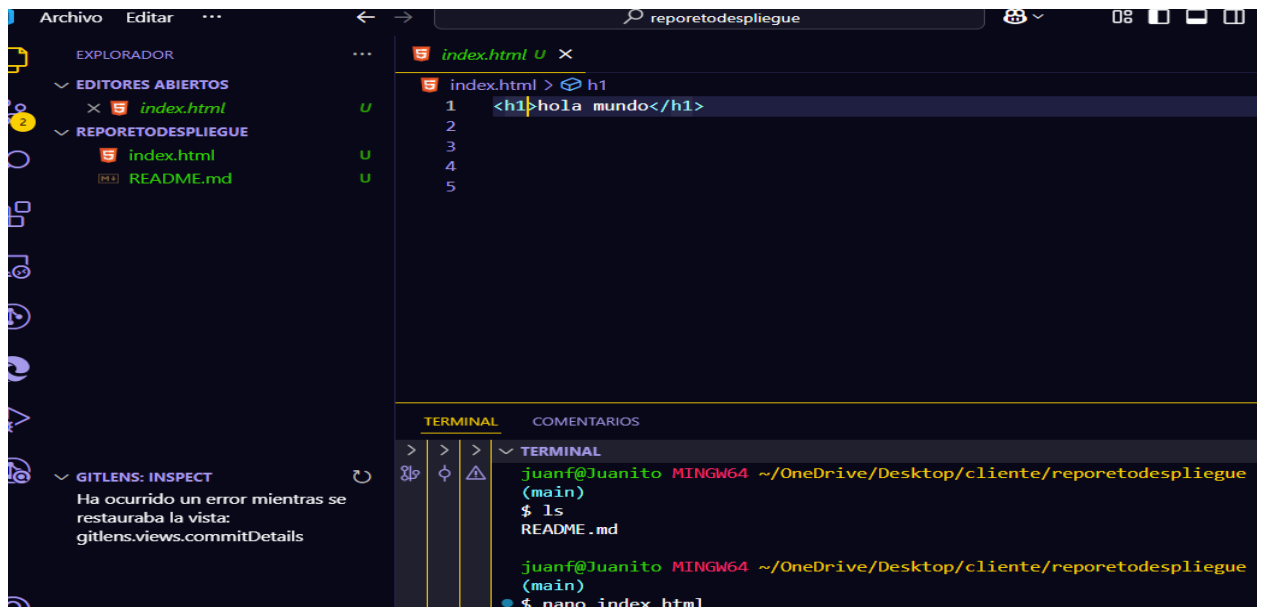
Archivo Editar ···

reporetodespliegue

EXPLORADOR ···

EDITORES ABIERTOS

× index.html U

REPORETODESPLIEGUE

index.html U

README.md U

2

GITLENS: INSPECT

Ha ocurrido un error mientras se restauraba la vista: gitlens.views.commitDetails

index.html U ×

index.html > h1

1 <h1>hola mundo</h1>
2
3
4
5

TERMINAL COMENTARIOS

TERMINAL

juanf@Juanito MINGW64 ~/OneDrive/Desktop/cliente/reporetodespliegue (main)
$ ls
README.md

juanf@Juanito MINGW64 ~/OneDrive/Desktop/cliente/reporetodespliegue (main)
$ nano index.html